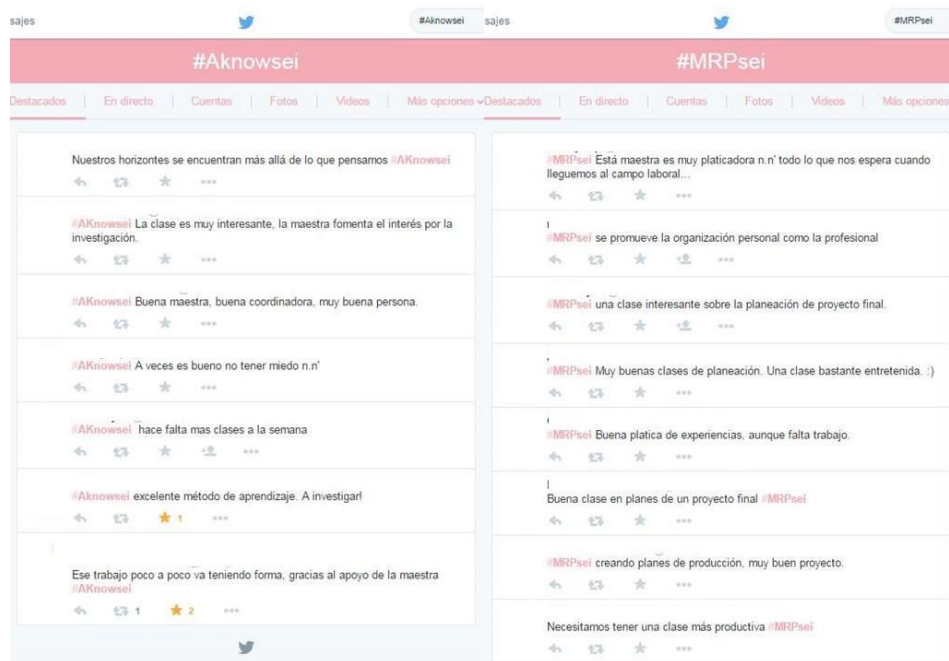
sajes

#Aknowsei

#Aknowsei

Destacados | En directo | Cuentas | Fotos | Videos | Más opciones

Nuestros horizontes se encuentran más allá de lo que pensamos #AKnowsei

#AKnowsei La clase es muy interesante, la maestra fomenta el interés por la investigación.

#AKnowsei Buena maestra, buena coordinadora, muy buena persona.

#AKnowsei A veces es bueno no tener miedo n.n'

#AKnowsei hace falta mas clases a la semana

#Aknowsei excelente método de aprendizaje. A investigar!

1

Ese trabajo poco a poco va teniendo forma, gracias al apoyo de la maestra #AKnowsei

1 2

sajes

#MRPsei

#MRPsei

Destacados | En directo | Cuentas | Fotos | Videos | Más opciones

#MRPsei Está maestra es muy platicadora n.n' todo lo que nos espera cuando lleguemos al campo laboral...

#MRPsei se promueve la organización personal como la profesional

#MRPsei una clase interesante sobre la planeación de proyecto final.

#MRPsei Muy buenas clases de planeación. Una clase bastante entretenida. :)

#MRPsei Buena platica de experiencias, aunque falta trabajo.

Buena clase en planes de un proyecto final #MRPsei

#MRPsei creando planes de producción, muy buen proyecto.

Necesitamos tener una clase más productiva #MRPsei